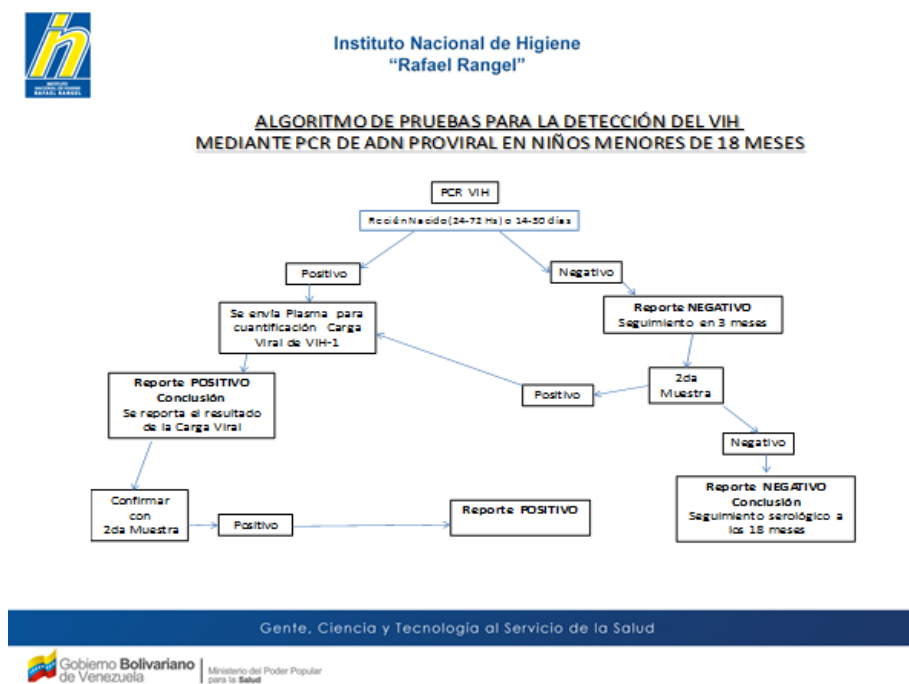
INSTITUTO NACIONAL DE HIGIENE RAFAEL RANGEL

Instituto Nacional de Higiene
"Rafael Rangel"

ALGORITMO DE PRUEBAS PARA LA DETECCIÓN DEL VIH
MEDIANTE PCR DE ADN PROVIRAL EN NIÑOS MENORES DE 18 MESES

PCR VIH

Recién Nacido (24-72 Hs) o 14-30 días

Positivo

Negativo

Se envía Plasma para cuantificación Carga Viral de VIH-1

Reporte NEGATIVO
Seguimiento en 3 meses

Reporte POSITIVO
Conclusión
Se reporta el resultado de la Carga Viral

2da Muestra

Positivo

Negativo

Confirmar con 2da Muestra

Positivo

Reporte POSITIVO

Reporte NEGATIVO
Conclusión
Seguimiento serológico a los 18 meses

Gente, Ciencia y Tecnología al Servicio de la Salud

Gobierno Bolivariano de Venezuela | Ministerio del Poder Popular para la Salud